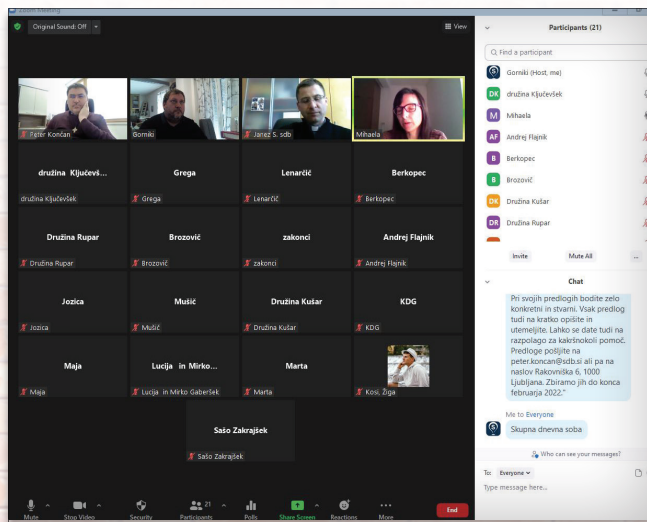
Zoom Meeting

Original Sound: Off

View

Peter Končan
Gorniki
Janez S. sdb
Mihaela

družina Ključevš...
družina Ključevšek
Grega
Grega
Lenarčič
Lenarčič
Berkopec
Berkopec

Družina Rupar
Družina Rupar
Brozovič
Brozovič
zakonci
zakonci
Andrej Flajnik
Andrej Flajnik

Jozica
Jozica
Mušič
Mušič
Družina Kušar
Družina Kušar
KDG
KDG

Maja
Maja
Lucija in Mirko...
Lucija in Mirko Gaberšek
Marta
Marta
Kosi, Žiga

Sašo Zakrajšek
Sašo Zakrajšek

Mute
Stop Video
Security
21
Participants
Polls
Share Screen
Reactions
More
End

Participants (21)

Find a participant

Gorniki (Host, me)
DK družina Ključevšek
M Mihaela
AF Andrej Flajnik
B Berkopec
B Brozovič
DK Družina Kušar
DR Družina Rupar

Invite
Mute All
...

Chat

Pri svojih predlogih bodite zelo konkretni in stvarni. Vsak predlog tudi na kratko opišite in utemeljite. Lahko se date tudi na razpolago za kakršnokoli pomoč. Predloge pošljite na peter.koncan@sdb.si ali pa na naslov Rakovniška 6, 1000 Ljubljana. Zbiramo jih do konca februarja 2022."

Me to Everyone
Skupna dnevna soba

Who can see your messages?

To: Everyone
Type message here...